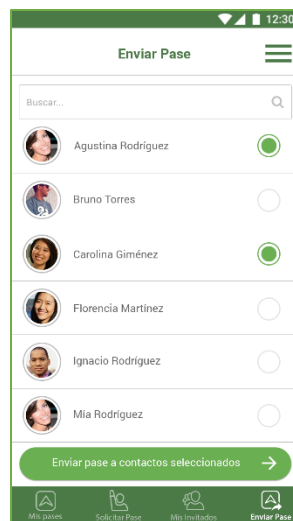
12:30

Enviar Pase

Buscar...

Agustina Rodríguez

Bruno Torres

Carolina Giménez

Florencia Martínez

Ignacio Rodríguez

Mia Rodríguez

Enviar pase a contactos seleccionados

Mis pases
Solicitar Pase
Mis Invitados
Enviar Pase